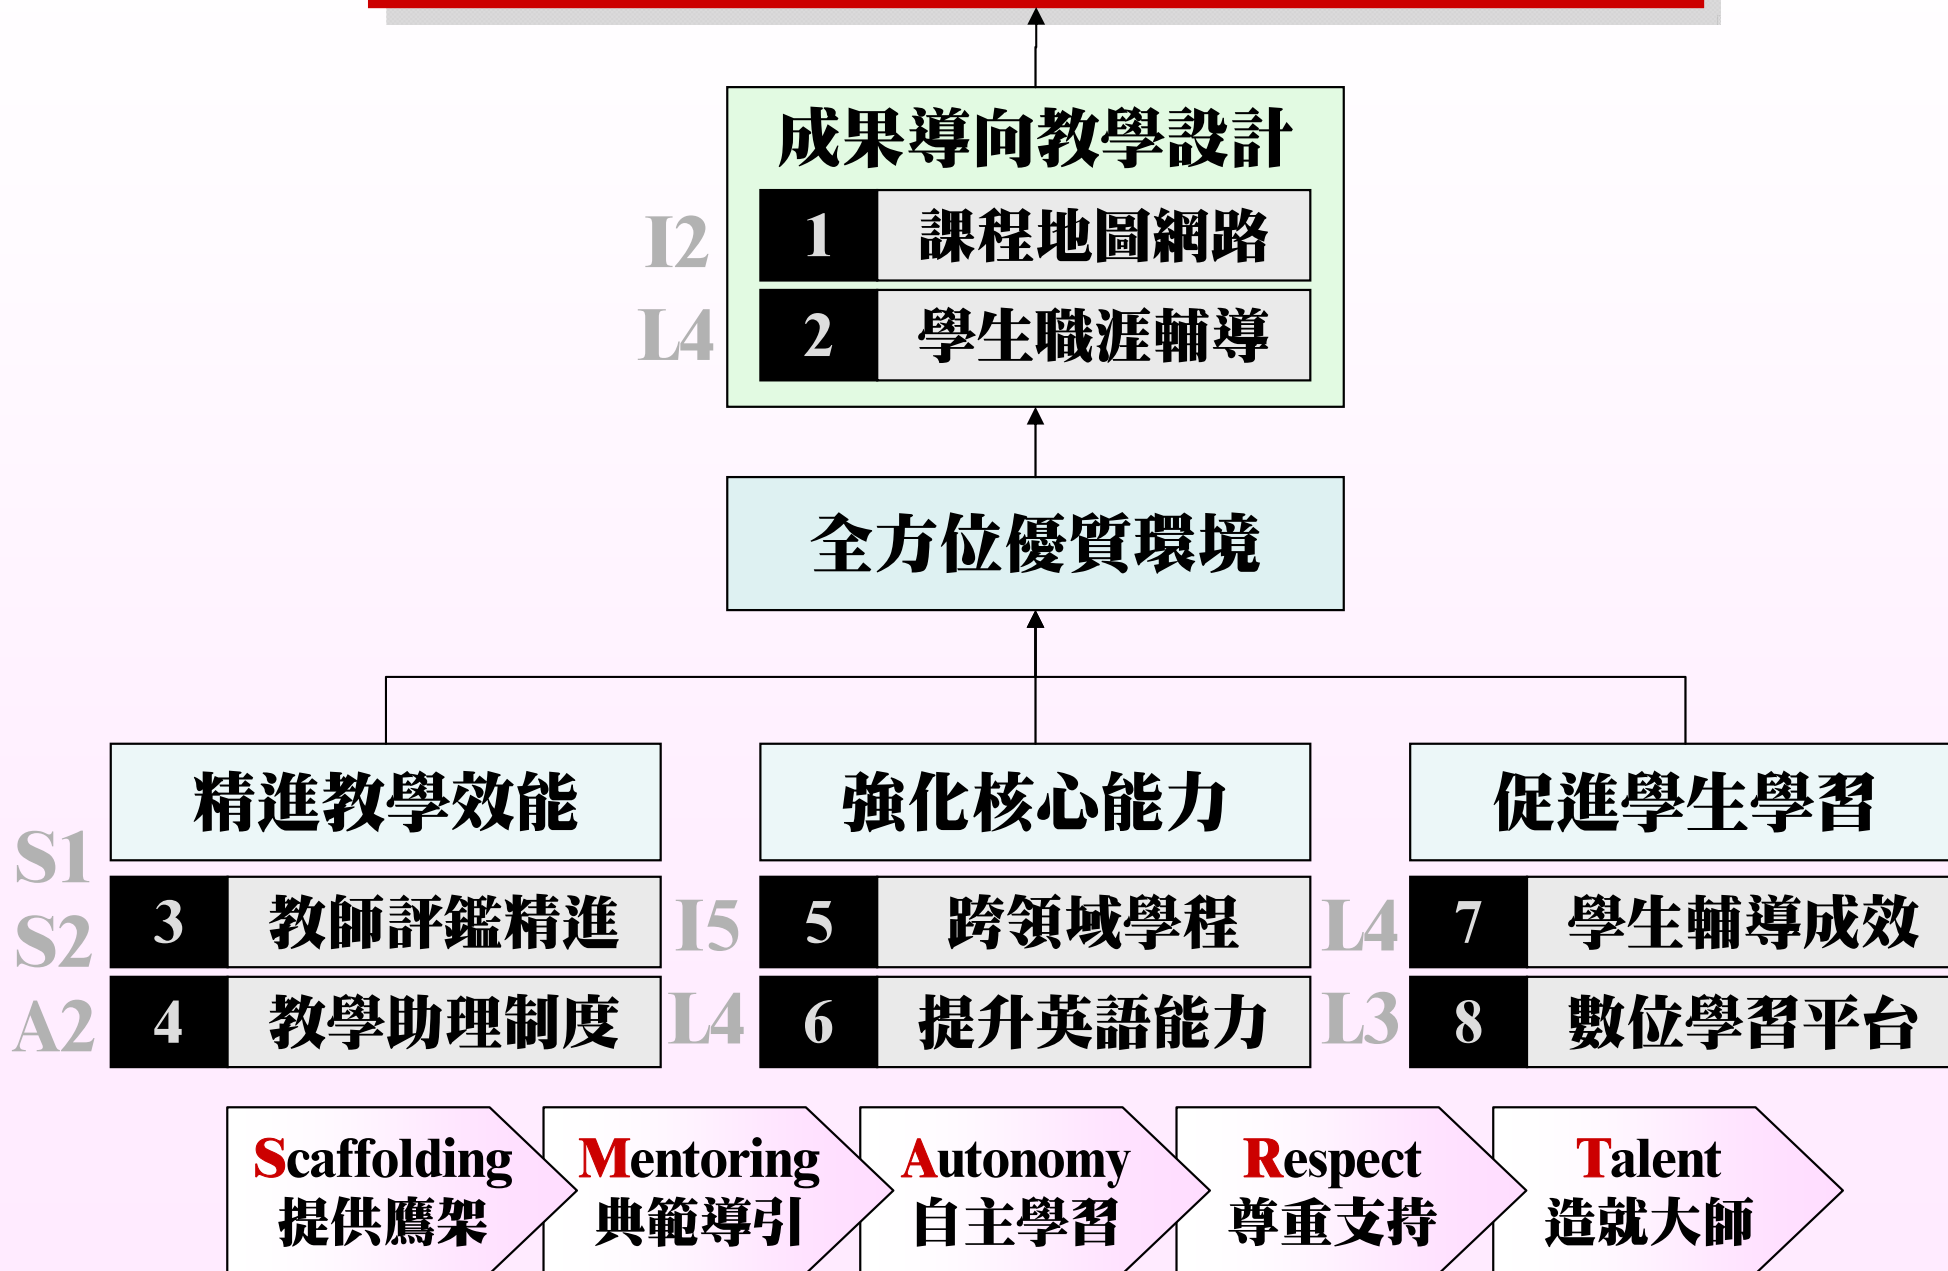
成果導向教學設計

I2 1 課程地圖網路

L4 2 學生職涯輔導

全方位優質環境

精進教學效能

強化核心能力

促進學生學習

S1

S2 3 教師評鑑精進

A2 4 教學助理制度

I5 5 跨領域學程

L4 6 提升英語能力

L4 7 學生輔導成效

L3 8 數位學習平台

Scaffolding 提供鷹架

Mentoring 典範導引

Autonomy 自主學習

Respect 尊重支持

Talent 造就大師